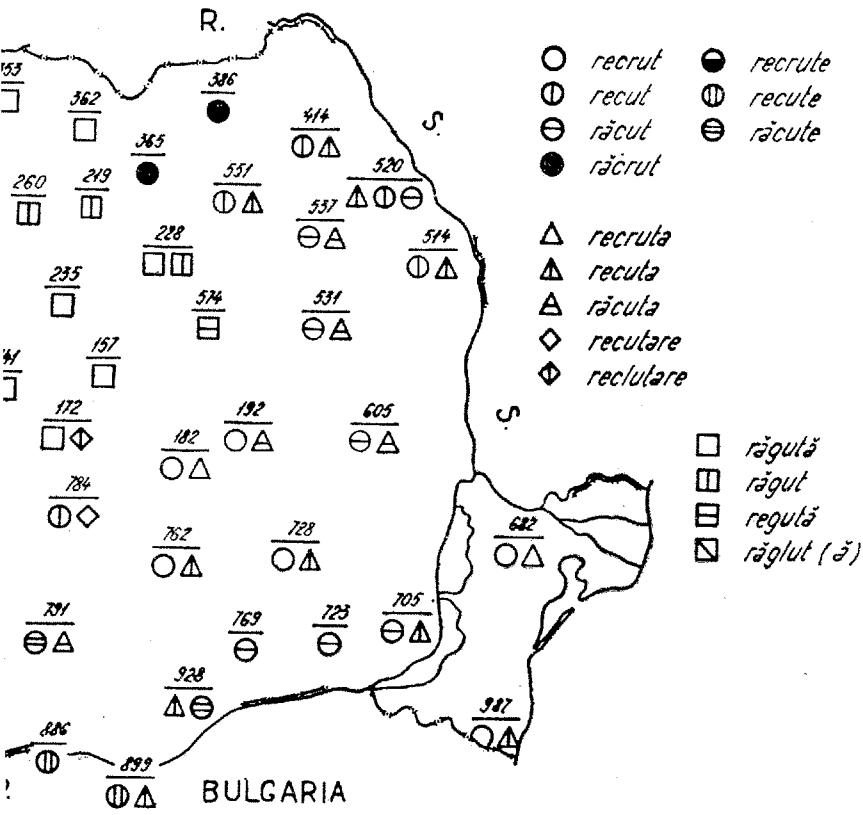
R.

S.

S.

BULGARIA

153
362
386
365
414
520
260
219
551
537
514
228
235
574
531
41
157
172
192
605
182
784
762
728
682
791
769
723
705
928
886
899
987

○ recrut
⦶ recut
⊖ răcut
● răcrut
◒ recrute
⦶ recute
⊜ răcute

△ recruta
△ recuta
△ răcuta
◇ recutare
◇ reclutare

□ răgută
◫ răgut
⊟ regută
◪ răglut (-ă)